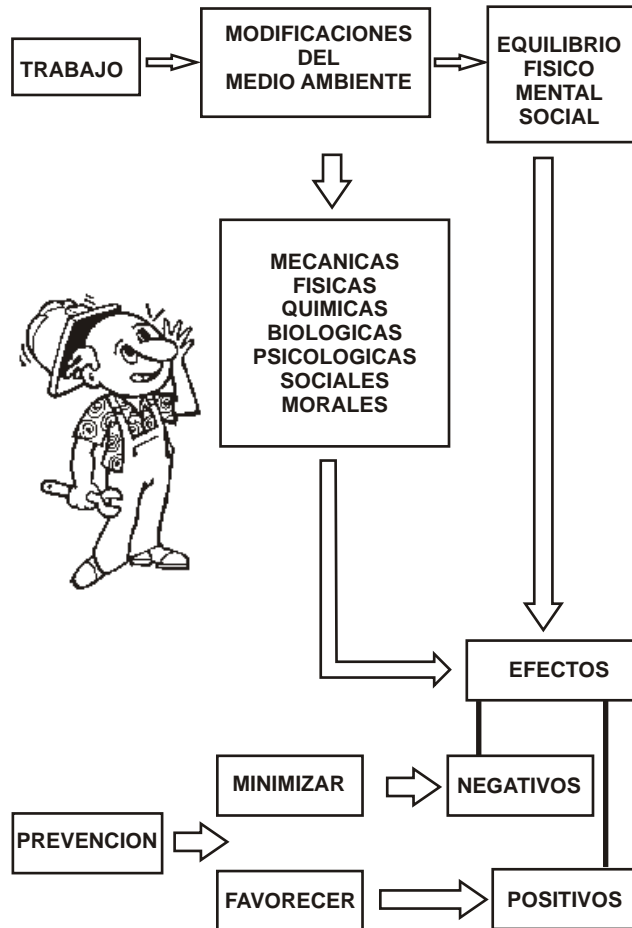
TRABAJO

MODIFICACIONES DEL MEDIO AMBIENTE

EQUILIBRIO FISICO MENTAL SOCIAL

MECANICAS
FISICAS
QUIMICAS
BIOLOGICAS
PSICOLOGICAS
SOCIALES
MORALES

EFECTOS

MINIMIZAR

NEGATIVOS

PREVENCION

FAVORECER

POSITIVOS